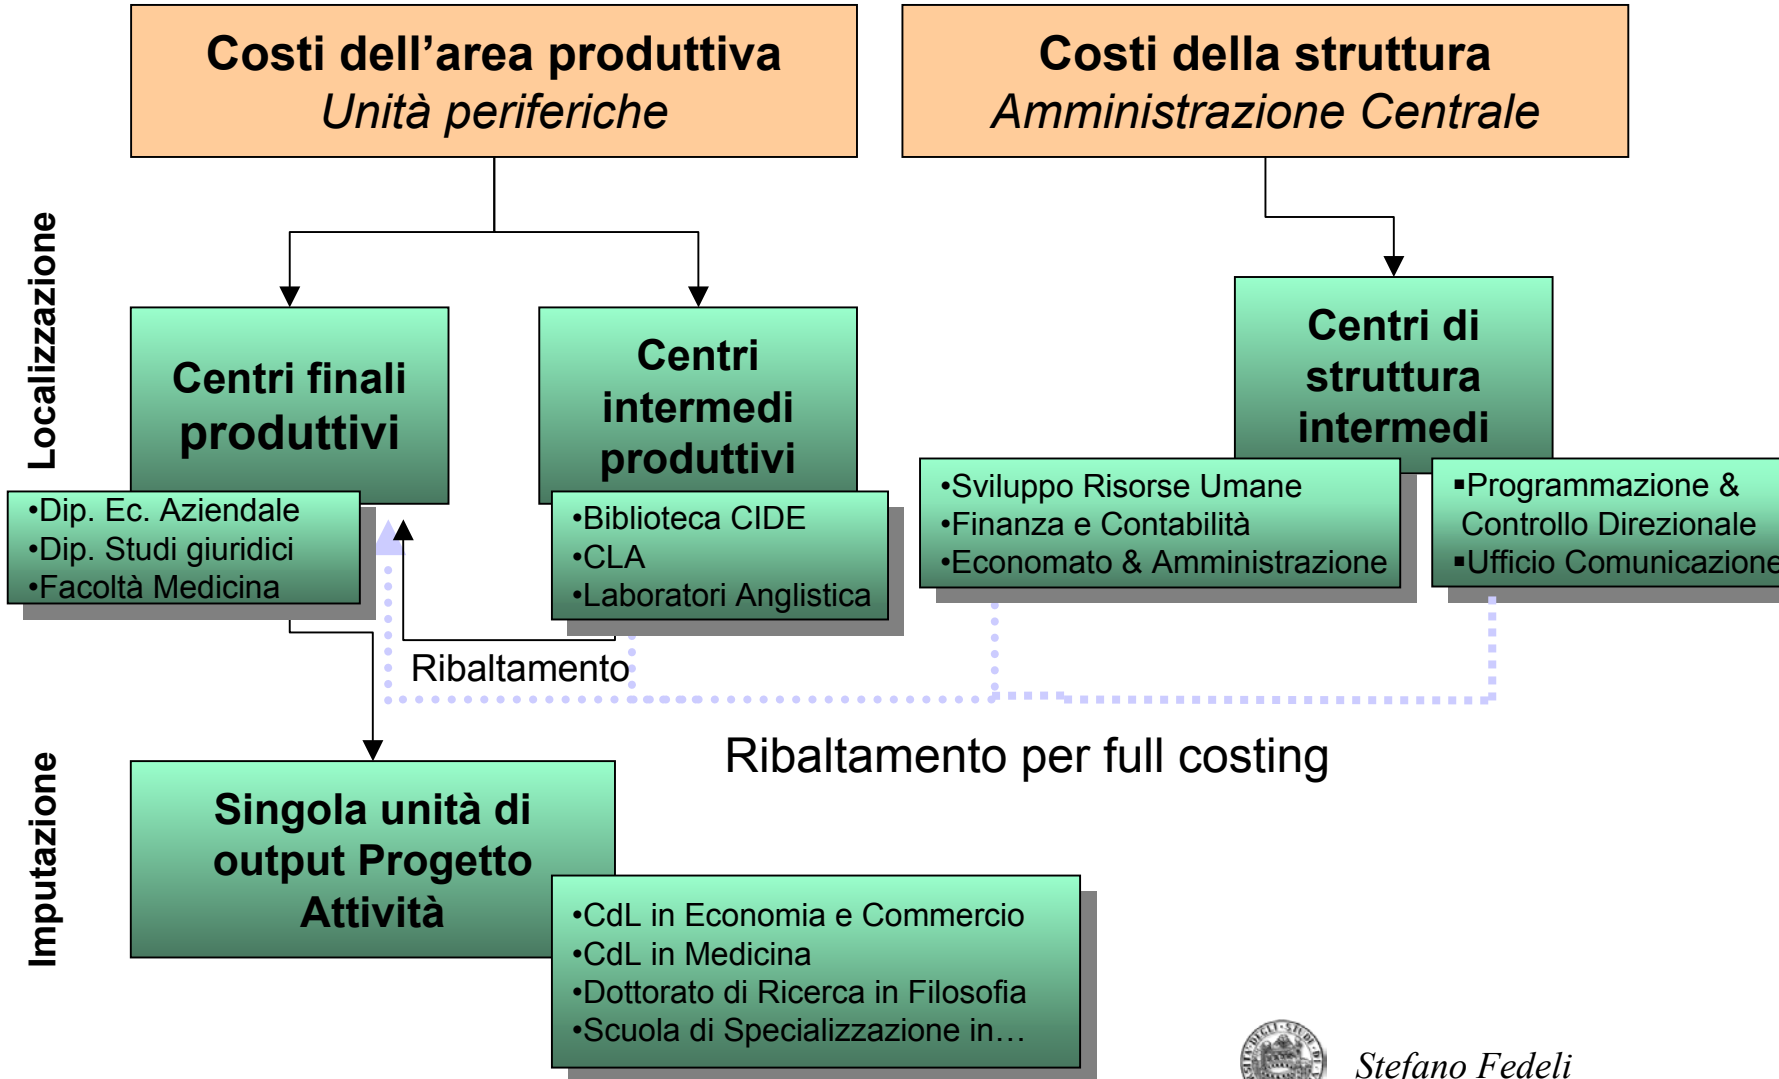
Costi dell'area produttiva
Unità periferiche

Costi della struttura
Amministrazione Centrale

Localizzazione

Centri finali produttivi

•Dip. Ec. Aziendale
•Dip. Studi giuridici
•Facoltà Medicina

Centri intermedi produttivi

•Biblioteca CIDE
•CLA
•Laboratori Anglistica

Centri di struttura intermedi

•Sviluppo Risorse Umane
•Finanza e Contabilità
•Economato & Amministrazione

▪Programmazione & Controllo Direzionale
▪Ufficio Comunicazione

Ribaltamento

Ribaltamento per full costing

Imputazione

Singola unità di output Progetto Attività

•CdL in Economia e Commercio
•CdL in Medicina
•Dottorato di Ricerca in Filosofia
•Scuola di Specializzazione in…

Stefano Fedeli